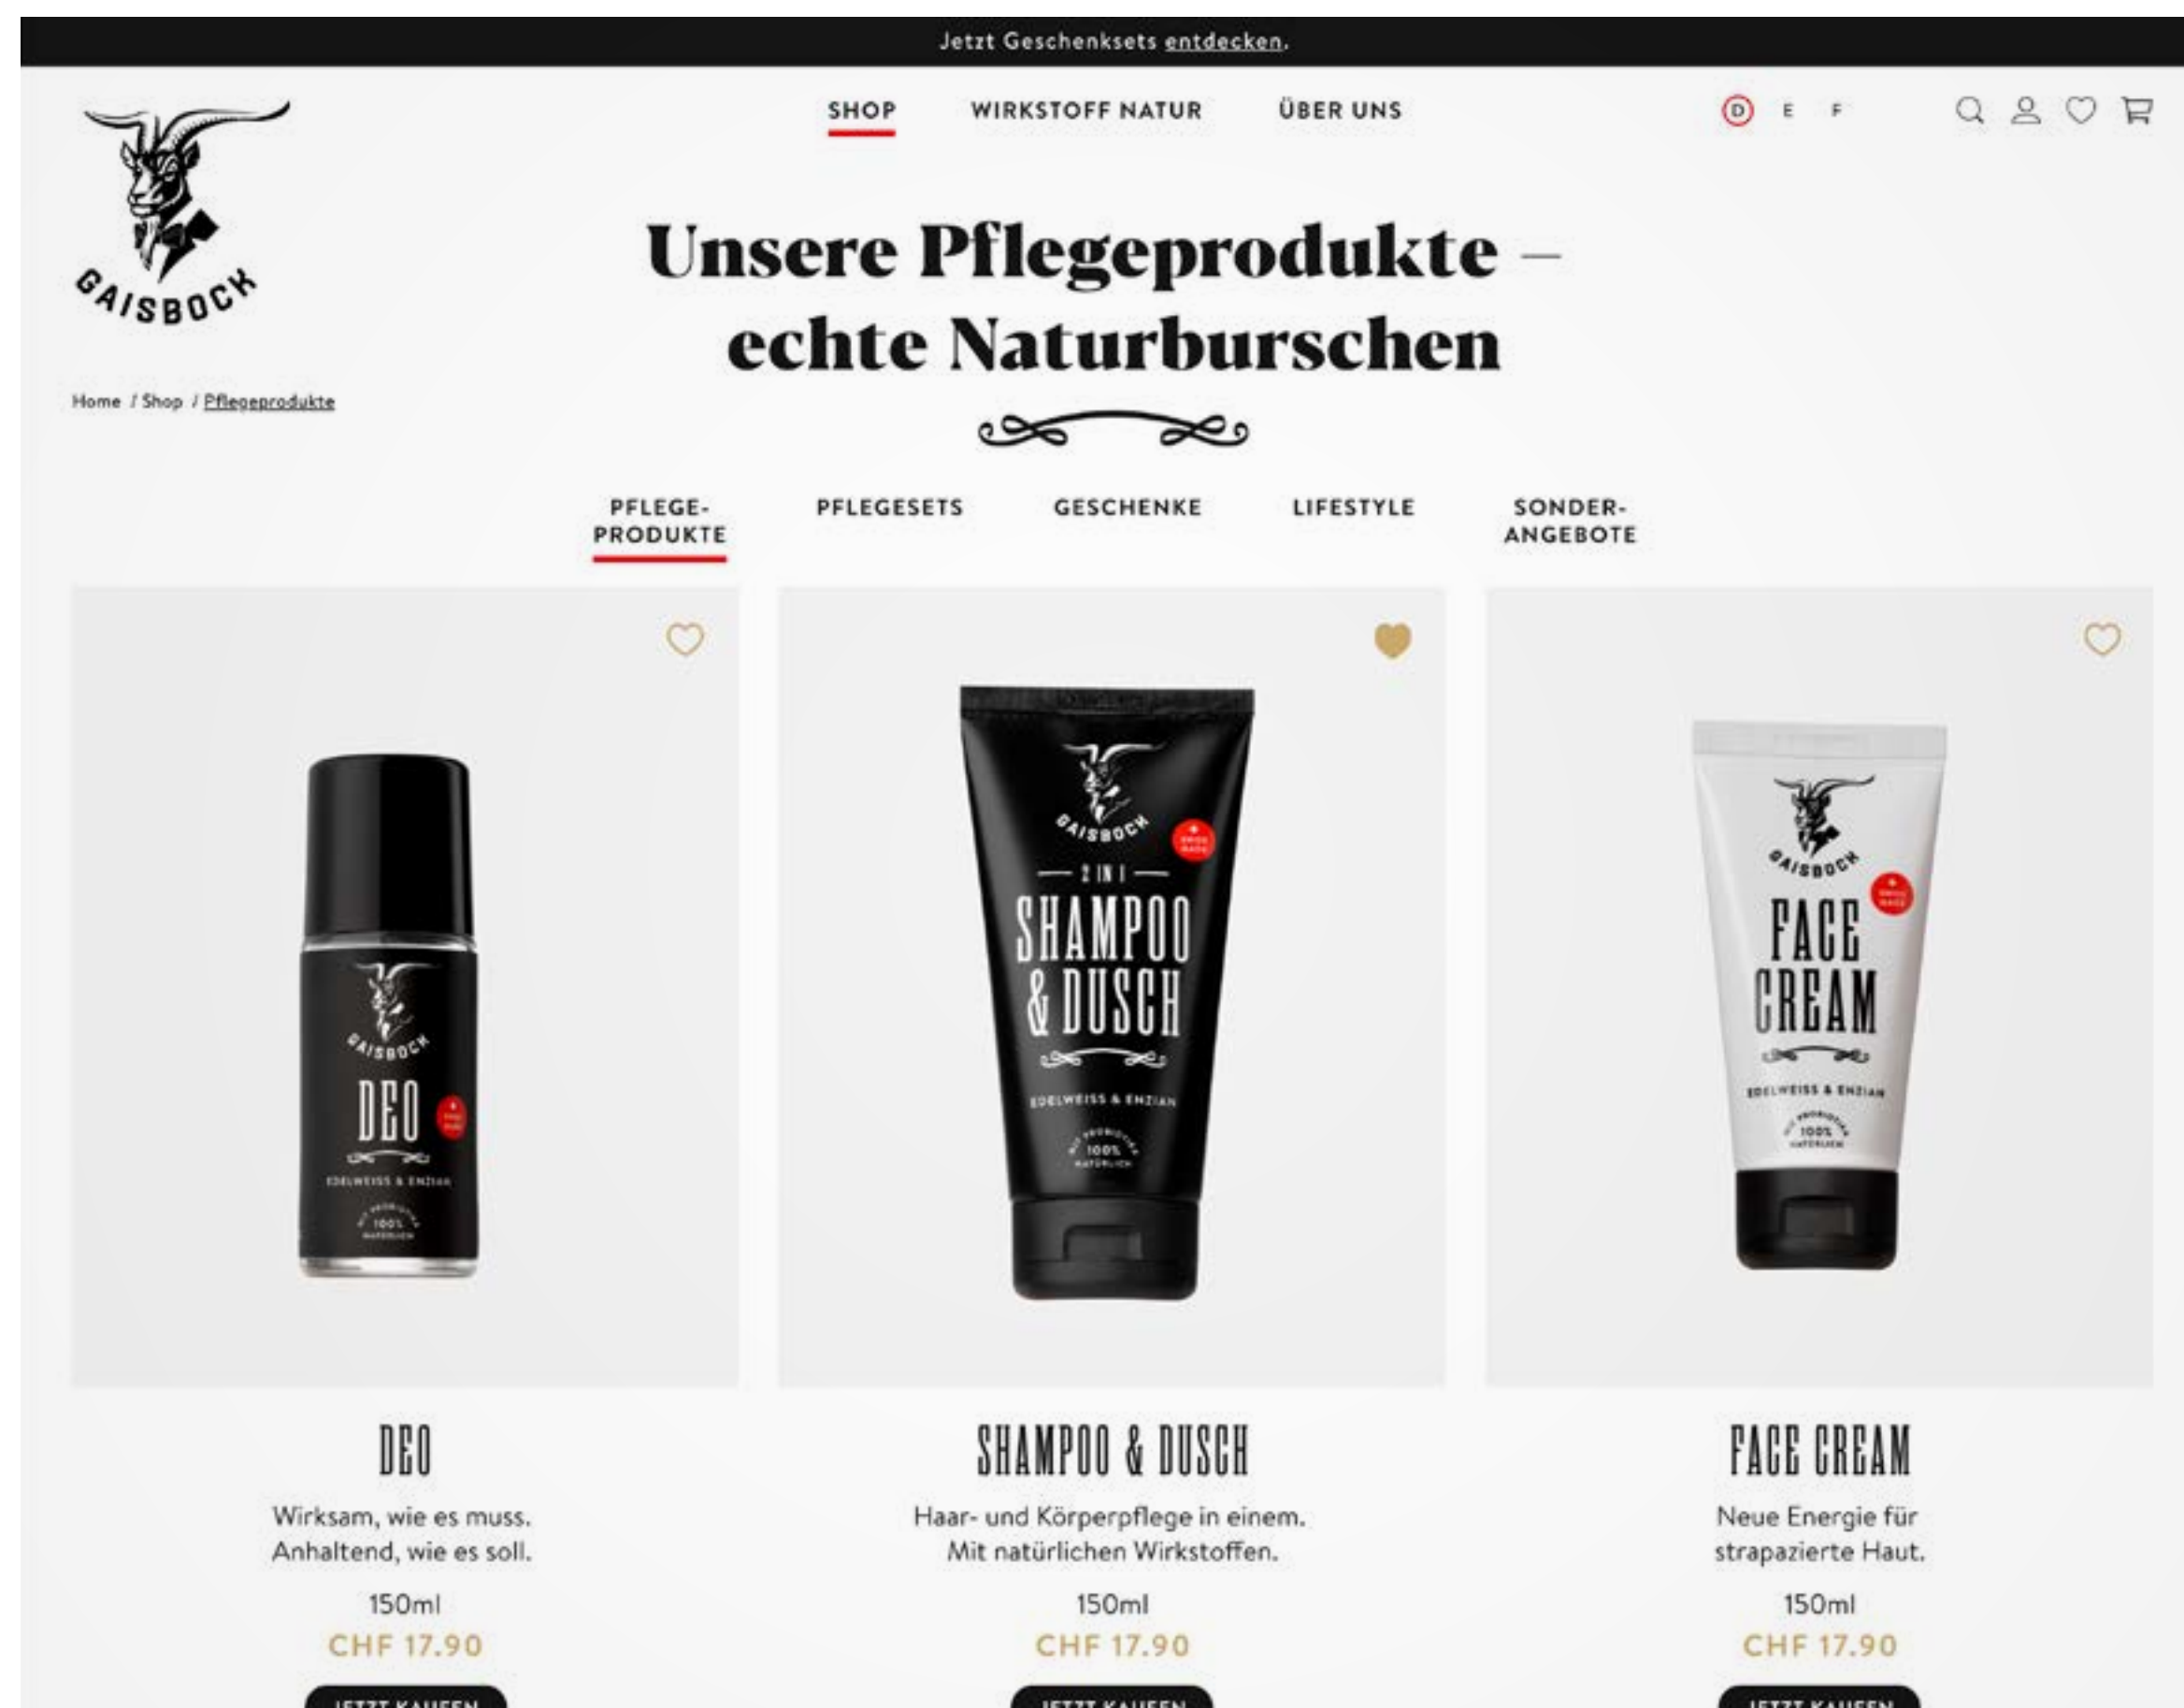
Jetzt Geschenksets entdecken.

GAISBOCK

SHOP WIRKSTOFF NATUR ÜBER UNS

D E F

Unsere Pflegeprodukte – echte Naturburschen

Home / Shop / Pflegeprodukte

PFLEGE-PRODUKTE PFLEGESETS GESCHENKE LIFESTYLE SONDER-ANGEBOTE

GAISBOCK
DEO
EDELWEISS & ENZIAN
100%

GAISBOCK
2 IN 1
SHAMPOO & DUSCH
EDELWEISS & ENZIAN
100% NATÜRLICH

GAISBOCK
FACE CREAM
EDELWEISS & ENZIAN
100%

DEO
Wirksam, wie es muss. Anhaltend, wie es soll.
150ml
CHF 17.90
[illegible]

SHAMPOO & DUSCH
Haar- und Körperpflege in einem. Mit natürlichen Wirkstoffen.
150ml
CHF 17.90
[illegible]

FACE CREAM
Neue Energie für strapazierte Haut.
150ml
CHF 17.90
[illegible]